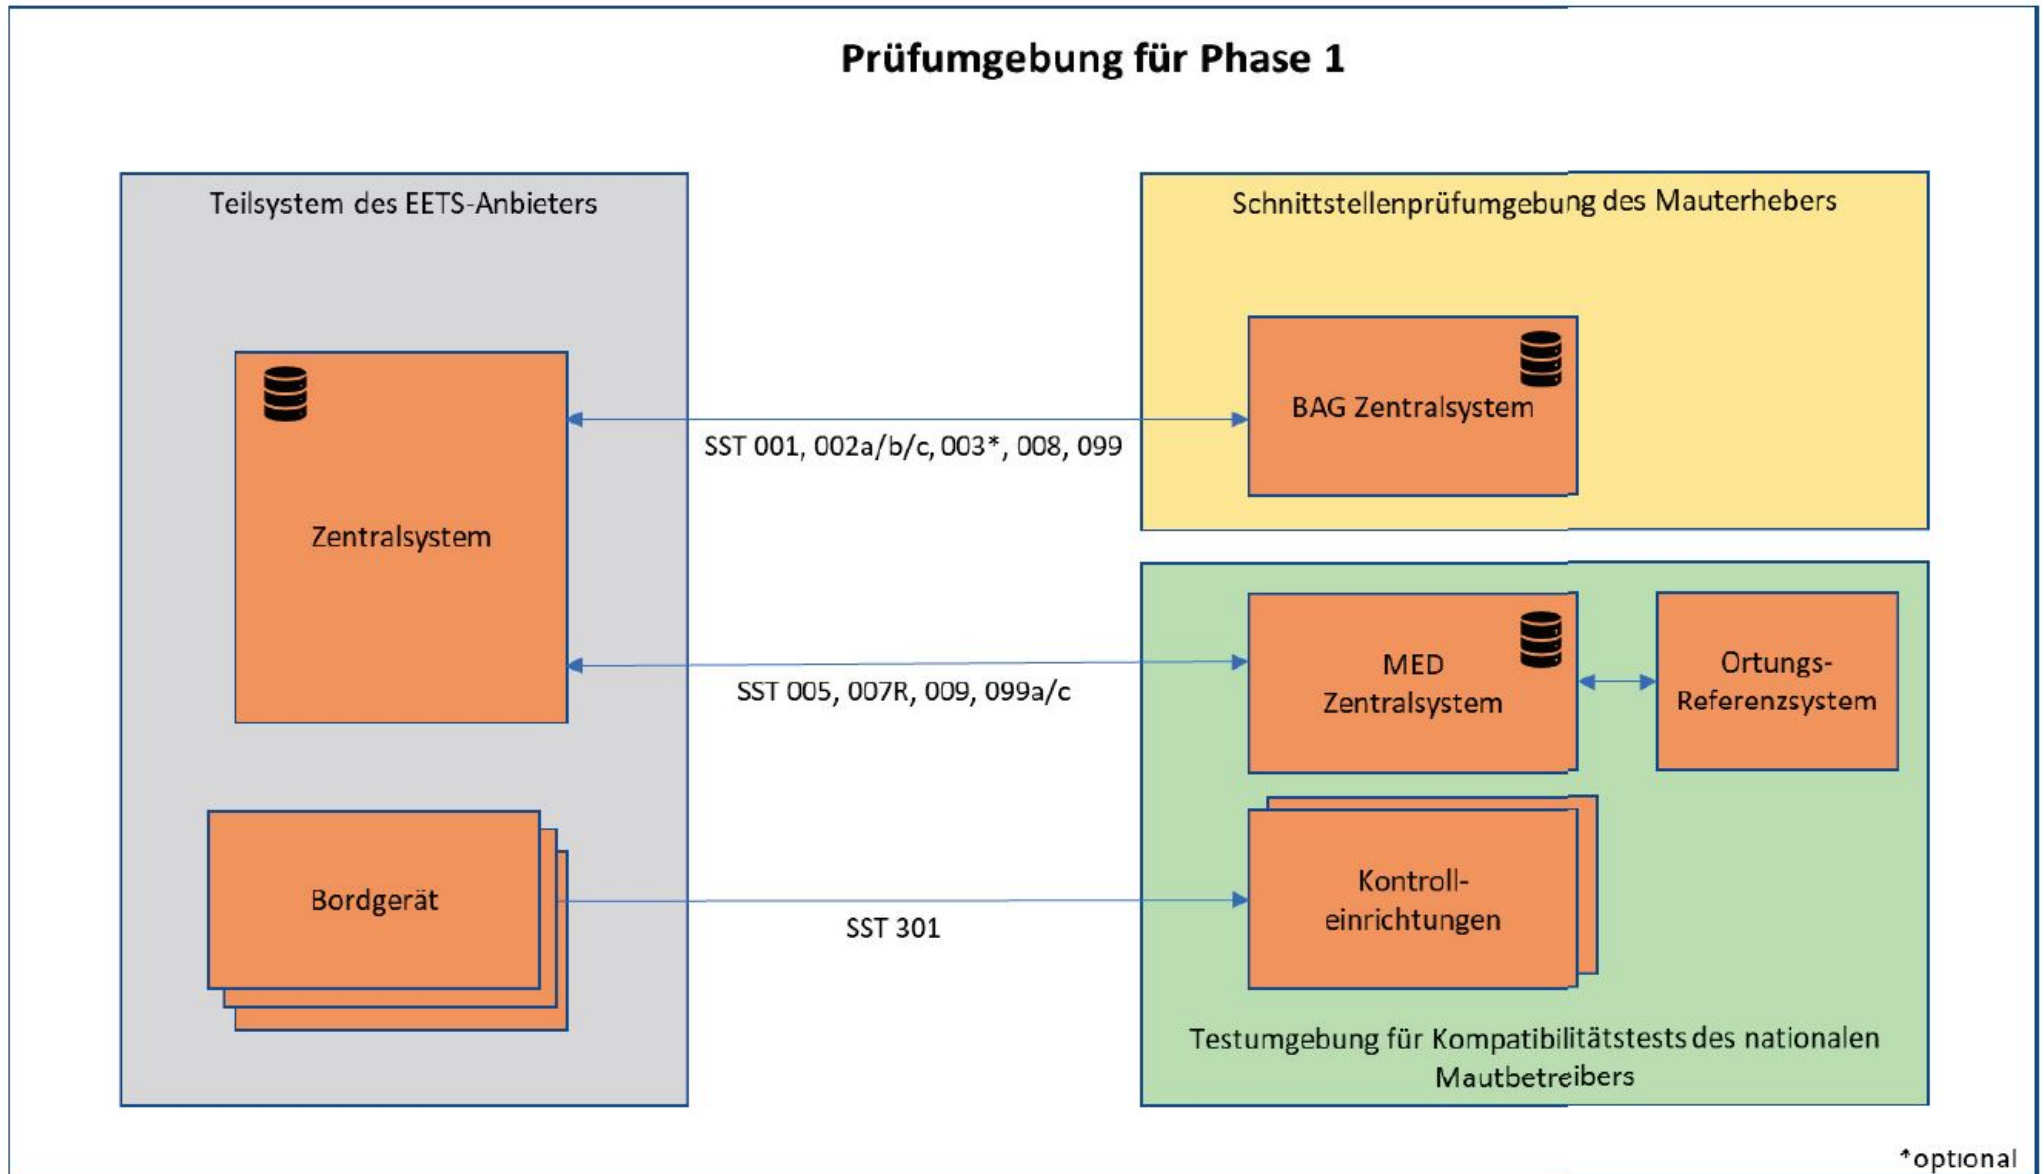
Prüfumgebung für Phase 1

Teilsystem des EETS-Anbieters

Zentralsystem

Bordgerät

SST 001, 002a/b/c, 003*, 008, 099

SST 005, 007R, 009, 099a/c

SST 301

Schnittstellenprüfumgebung des Mauterhebers

BAG Zentralsystem

MED Zentralsystem

Ortungs-Referenzsystem

Kontroll-einrichtungen

Testumgebung für Kompatibilitätstests des nationalen Mautbetreibers

*optional